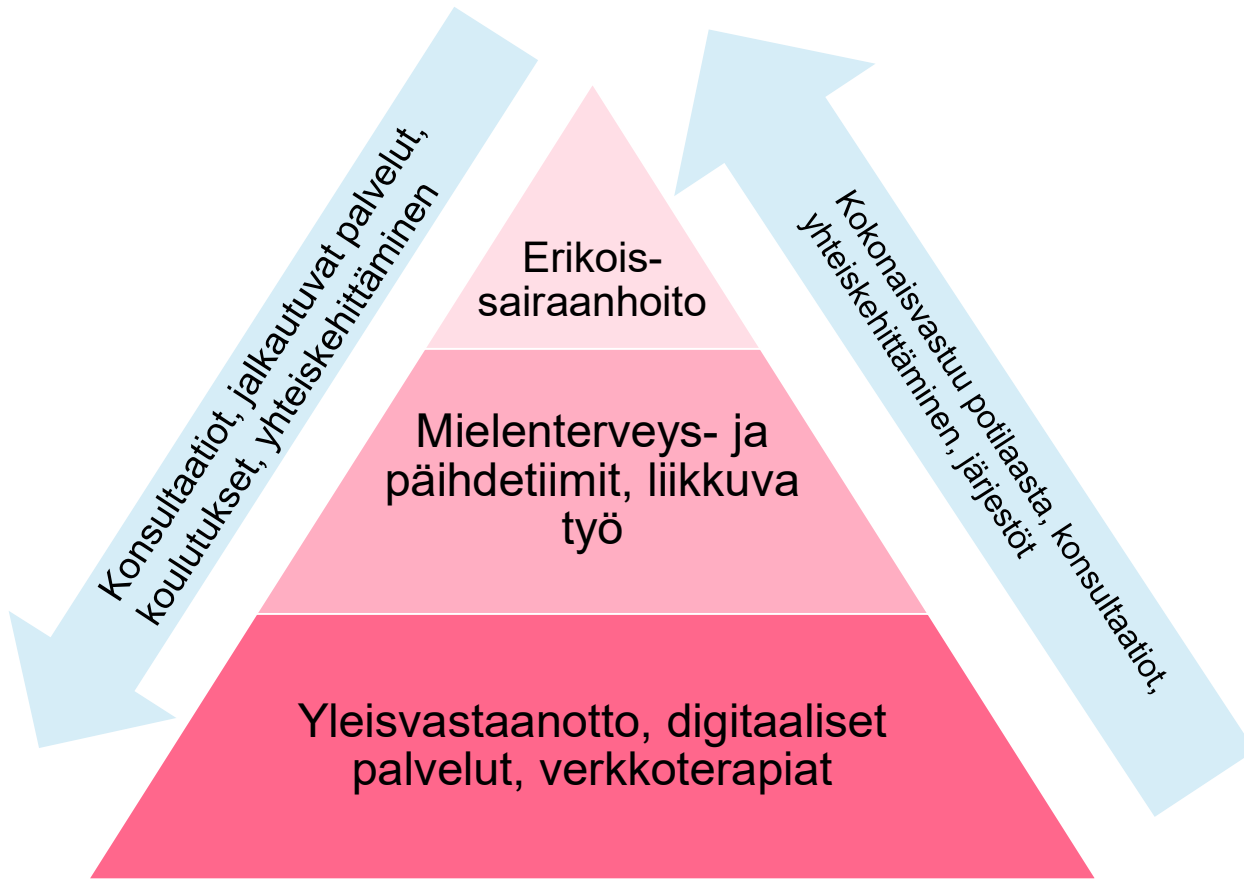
Konsultaatiot, jalkautuvat palvelut, koulutukset, yhteiskehittäminen

Erikois-sairaanhoito

Mielenterveys- ja päihdetiimit, liikkuva työ

Yleisvastaanotto, digitaaliset palvelut, verkkoterapiat

Kokonaisvastuu potilaasta, konsultaatiot, yhteiskehittäminen, järjestöt